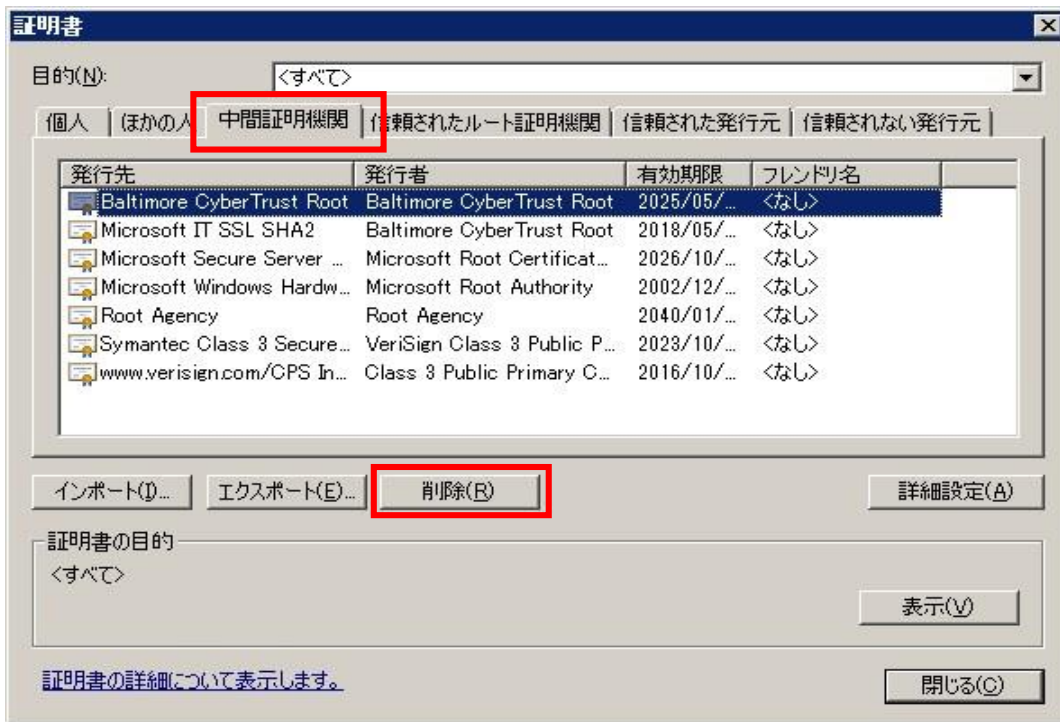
証明書

目的(N): <すべて>

個人 | ほかの人 | 中間証明機関 | 信頼されたルート証明機関 | 信頼された発行元 | 信頼されない発行元

| 発行先 | 発行者 | 有効期限 | フレンドリ名 |
|---|---|---|---|
| Baltimore CyberTrust Root | Baltimore CyberTrust Root | 2025/05/... | <なし> |
| Microsoft IT SSL SHA2 | Baltimore CyberTrust Root | 2018/05/... | <なし> |
| Microsoft Secure Server ... | Microsoft Root Certificat... | 2026/10/... | <なし> |
| Microsoft Windows Hardw... | Microsoft Root Authority | 2002/12/... | <なし> |
| Root Agency | Root Agency | 2040/01/... | <なし> |
| Symantec Class 3 Secure... | VeriSign Class 3 Public P... | 2023/10/... | <なし> |
| www.verisign.com/CPS In... | Class 3 Public Primary C... | 2016/10/... | <なし> |

インポート(I)... エクスポート(E)... 削除(R) 詳細設定(A)

証明書の目的
<すべて>

表示(V)

証明書の詳細について表示します。

閉じる(C)